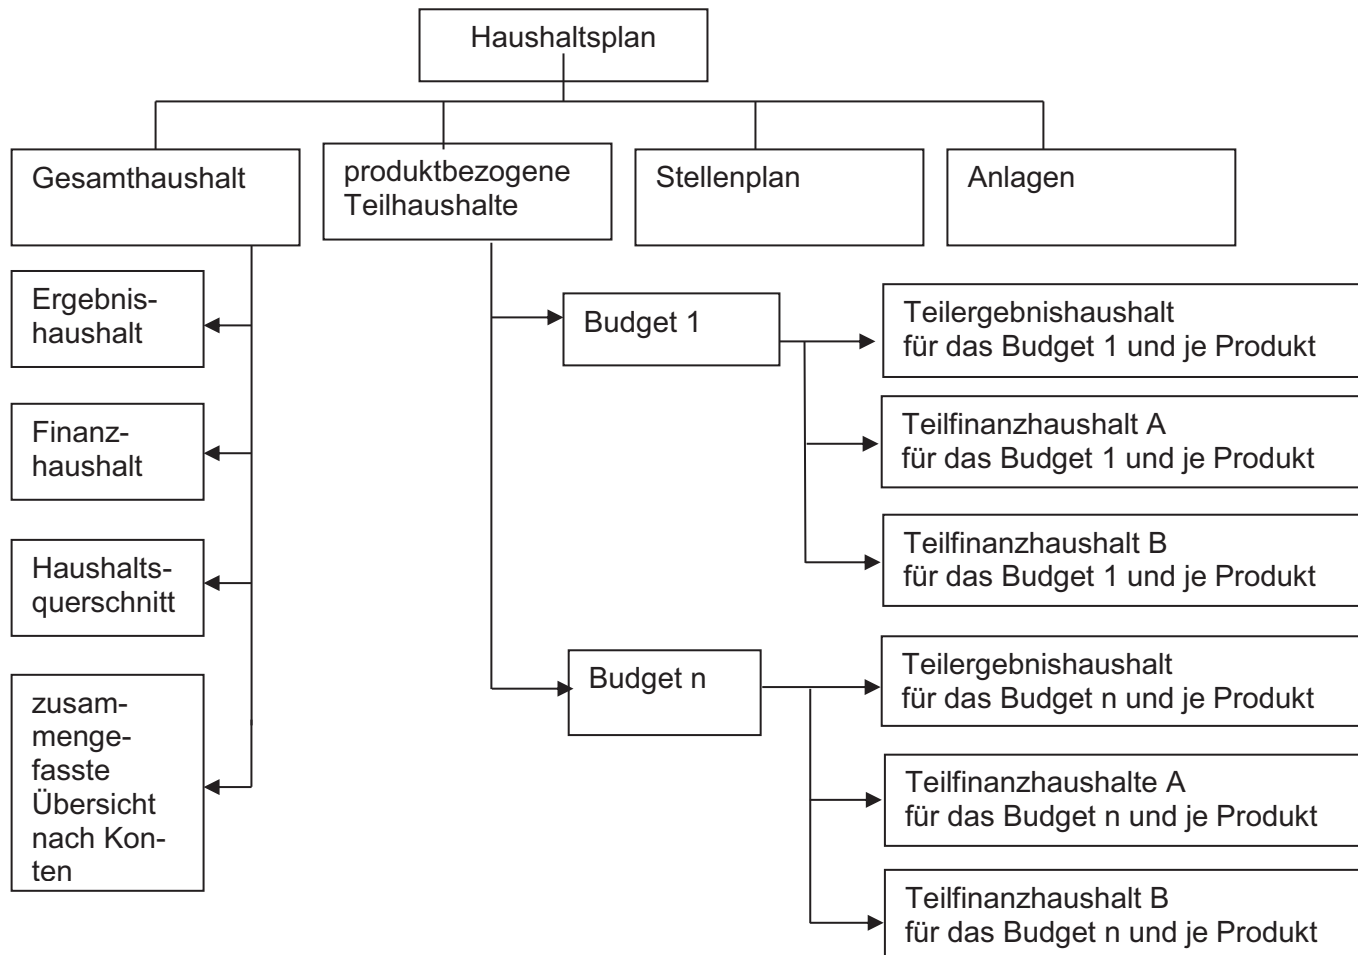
Haushaltsplan

Gesamthaushalt

produktbezogene Teilhaushalte

Stellenplan

Anlagen

Ergebnishaushalt

Finanzhaushalt

Haushaltsquerschnitt

zusammengefasste Übersicht nach Konten

Budget 1

Teilergebnishaushalt für das Budget 1 und je Produkt

Teilfinanzhaushalt A für das Budget 1 und je Produkt

Teilfinanzhaushalt B für das Budget 1 und je Produkt

Budget n

Teilergebnishaushalt für das Budget n und je Produkt

Teilfinanzhaushalte A für das Budget n und je Produkt

Teilfinanzhaushalt B für das Budget n und je Produkt